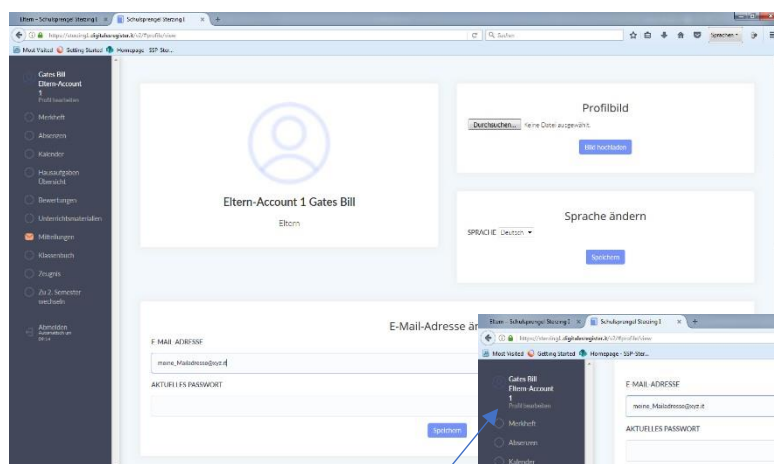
Eltern - Schulsprengel Sterzing I × Schulsprengel Sterzing I × +

https://sterzing1.digitalesregister.it/v2/#profile/view

Suchen

Sprechen

Most Visited Getting Started Homepage - SSP Ster...

Gates Bill
Eltern-Account 1
Profil bearbeiten

Merkheft

Absenzen

Kalender

Hausaufgaben Übersicht

Bewertungen

Unterrichtsmaterialien

Mitteilungen

Klassenbuch

Zeugnis

Zu 2. Semester wechseln

Abmelden
Automatisch um 20:14

Eltern-Account 1 Gates Bill

Eltern

Profilbild

Durchsuchen... Keine Datei ausgewählt.

Bild hochladen

Sprache ändern

SPRACHE Deutsch

Speichern

E-Mail-Adresse än

E-MAIL ADRESSE

meine_Mailadresse@xyz.it

AKTUELLES PASSWORT

Speichern

Eltern - Schulsprengel Sterzing I × Schulsprengel Sterzing I × +

https://sterzing1.digitalesregister.it/v2/#profile/view

Most Visited Getting Started Homepage - SSP Ster...

Gates Bill
Eltern-Account 1
Profil bearbeiten

Merkheft

Absenzen

Kalender

E-MAIL ADRESSE

meine_Mailadresse@xyz.it

AKTUELLES PASSWORT